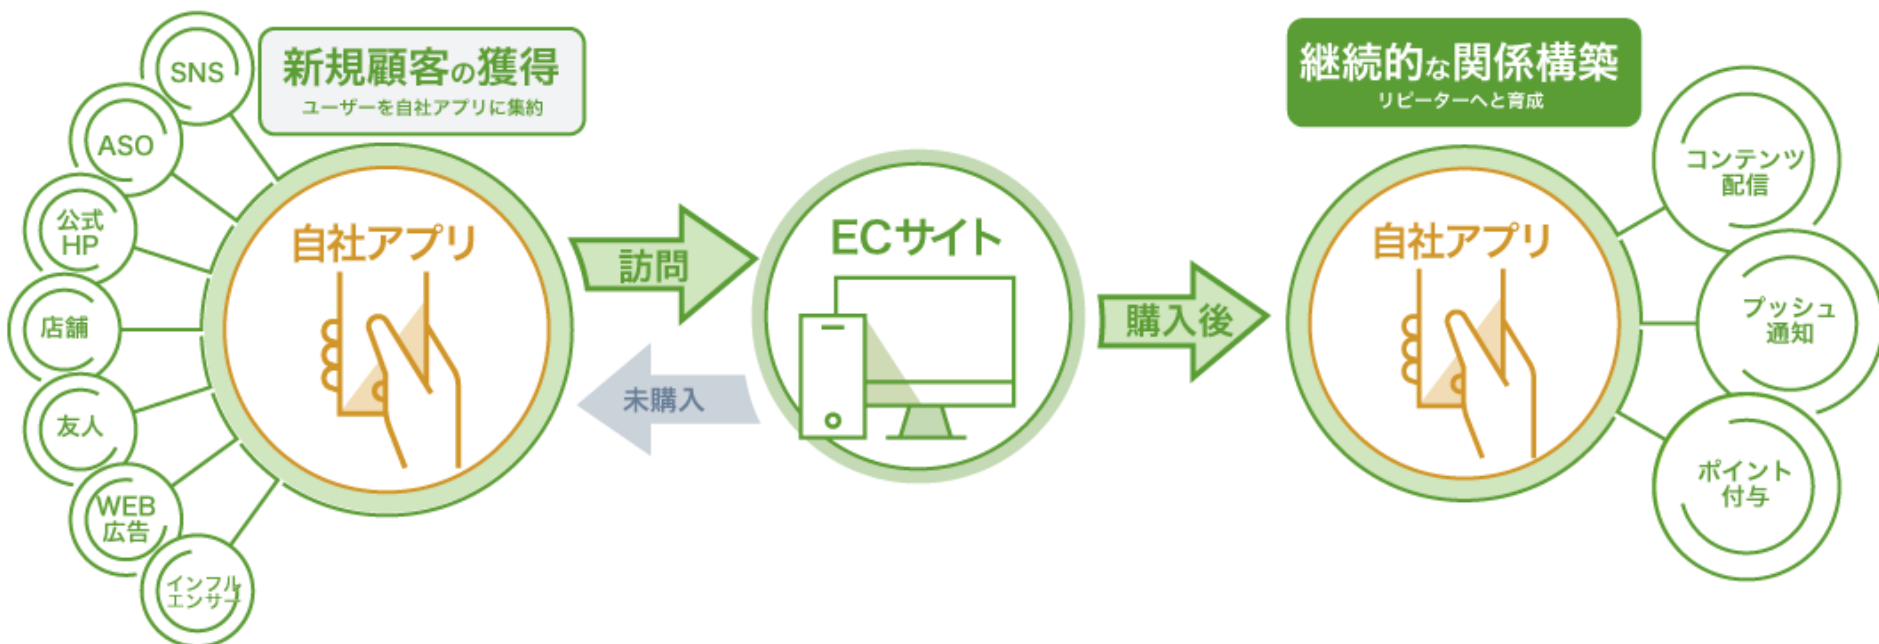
SNS
新規顧客の獲得
ユーザーを自社アプリに集約
ASO
公式HP
店舗
友人
WEB広告
インフルエンサー
自社アプリ
訪問
未購入
ECサイト
購入後
継続的な関係構築
リピーターへと育成
自社アプリ
コンテンツ配信
プッシュ通知
ポイント付与